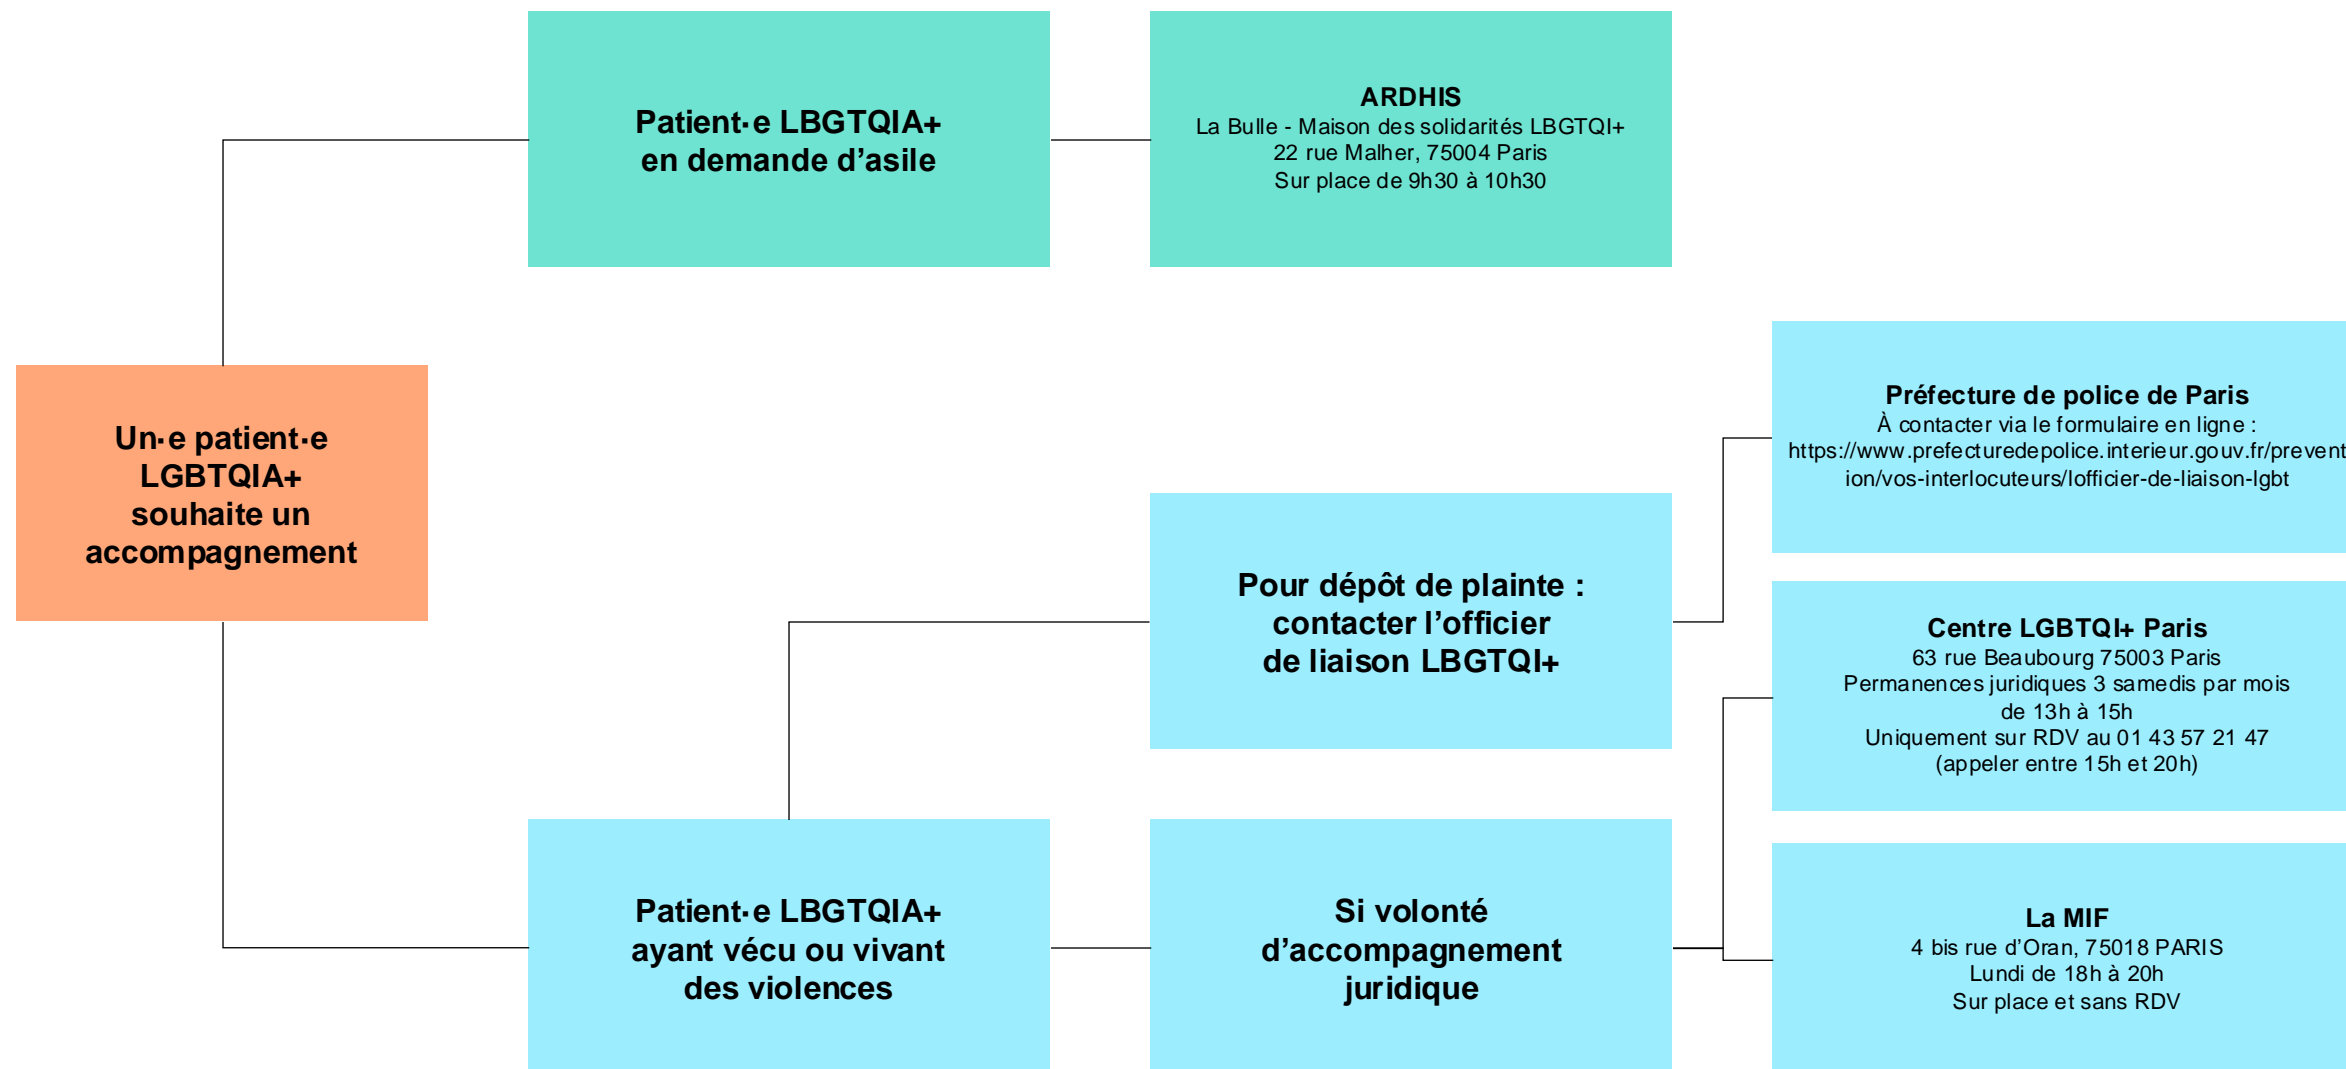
Un·e patient·e LGBTQIA+ souhaite un accompagnement

Patient·e LBGTQIA+ en demande d'asile

ARDHIS
La Bulle - Maison des solidarités LBGTQI+
22 rue Malher, 75004 Paris
Sur place de 9h30 à 10h30

Patient·e LBGTQIA+ ayant vécu ou vivant des violences

Pour dépôt de plainte : contacter l'officier de liaison LBGTQI+

Préfecture de police de Paris
À contacter via le formulaire en ligne :
https://www.prefecturedepolice.interieur.gouv.fr/prevention/vos-interlocuteurs/lofficier-de-liaison-lgbt

Si volonté d'accompagnement juridique

Centre LGBTQI+ Paris
63 rue Beaubourg 75003 Paris
Permanences juridiques 3 samedis par mois de 13h à 15h
Uniquement sur RDV au 01 43 57 21 47
(appeler entre 15h et 20h)

La MIF
4 bis rue d'Oran, 75018 PARIS
Lundi de 18h à 20h
Sur place et sans RDV